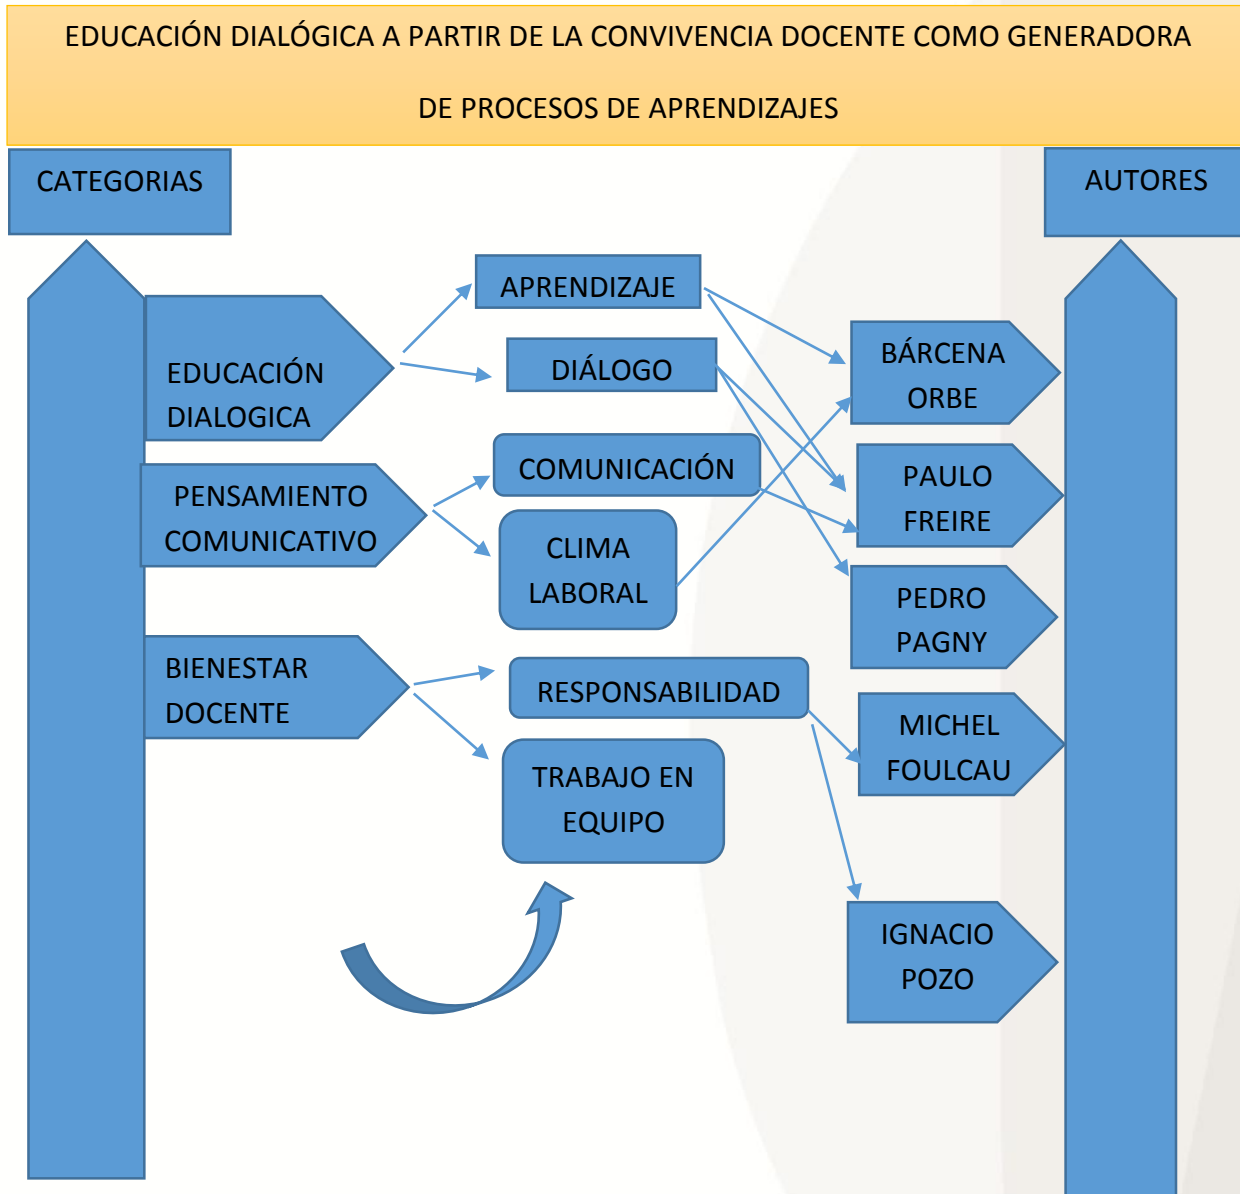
EDUCACIÓN DIALÓGICA A PARTIR DE LA CONVIVENCIA DOCENTE COMO GENERADORA DE PROCESOS DE APRENDIZAJES

CATEGORIAS

AUTORES

EDUCACIÓN DIALOGICA

APRENDIZAJE

DIÁLOGO

PENSAMIENTO COMUNICATIVO

COMUNICACIÓN

CLIMA LABORAL

BIENESTAR DOCENTE

RESPONSABILIDAD

TRABAJO EN EQUIPO

BÁRCENA ORBE

PAULO FREIRE

PEDRO PAGNY

MICHEL FOULCAU

IGNACIO POZO